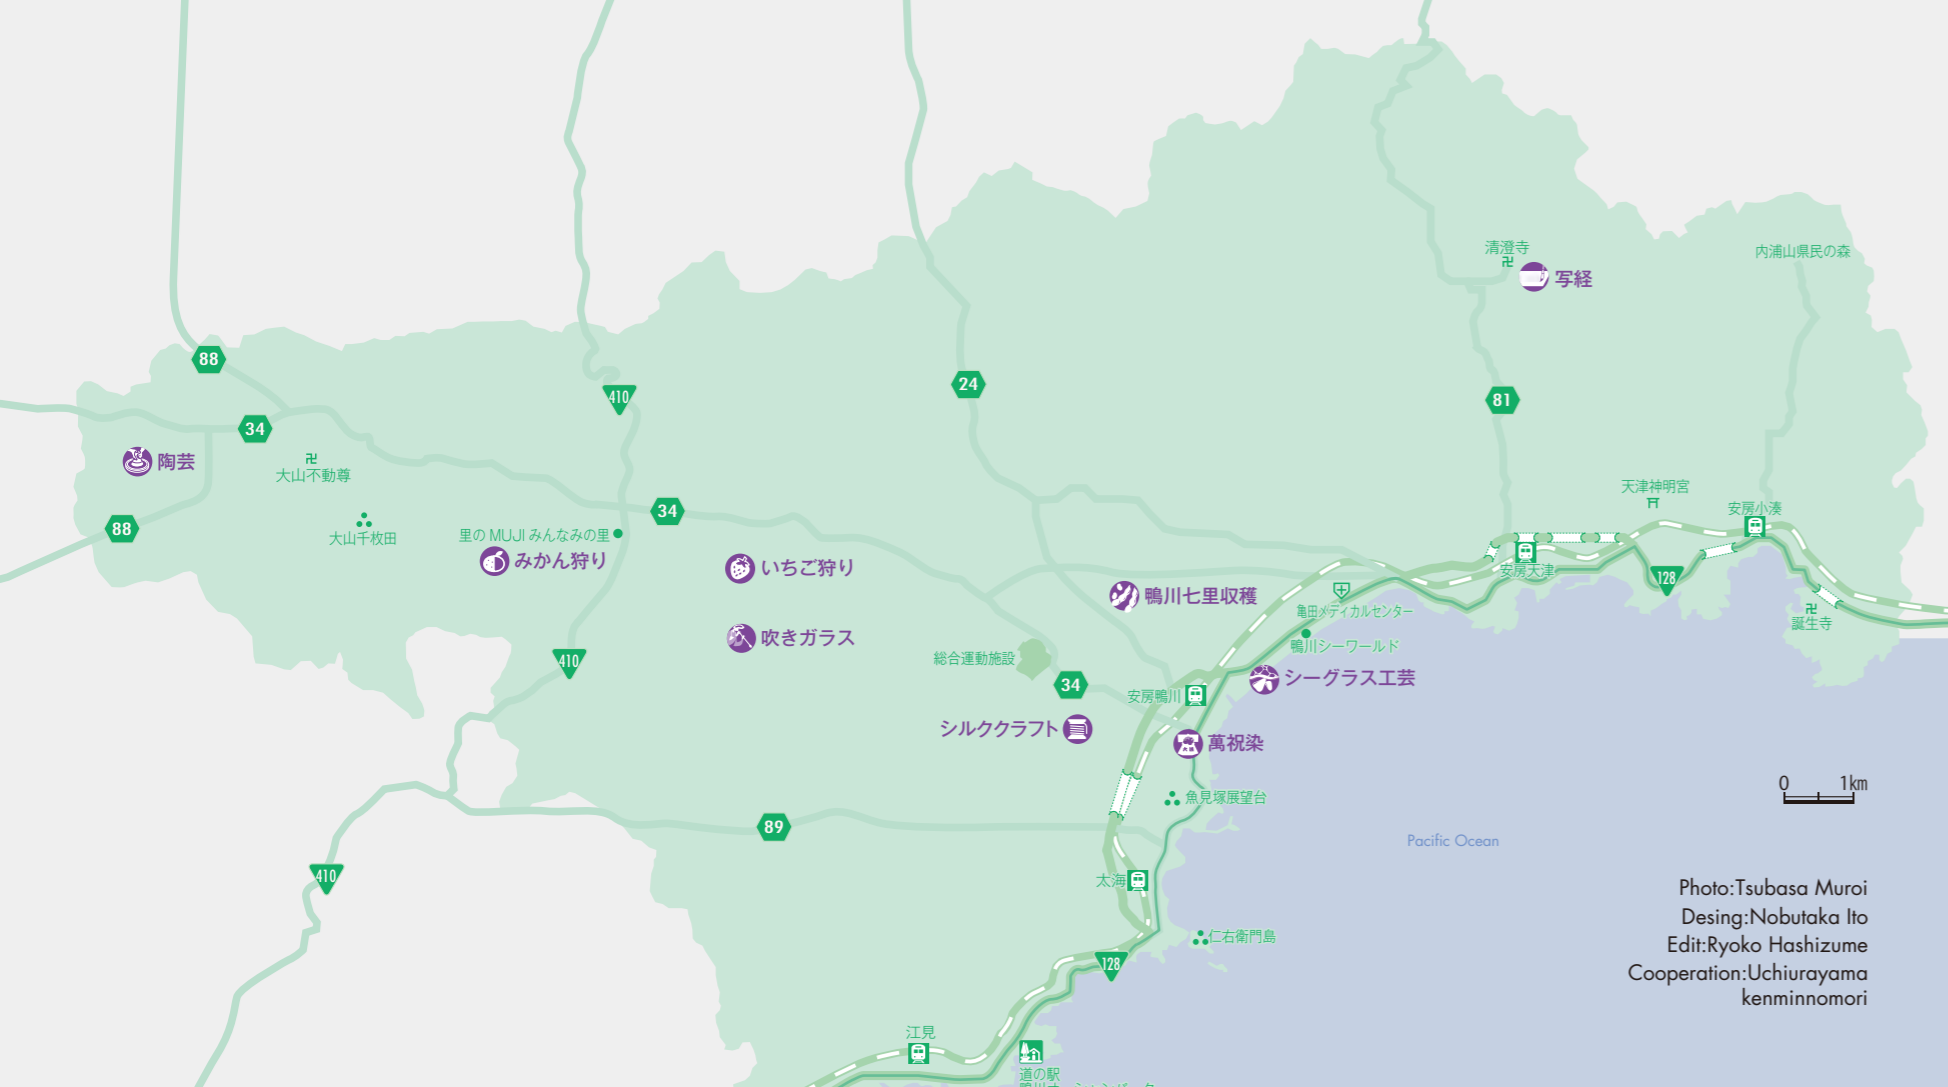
清澄寺
写経
内浦山県民の森
88
410
24
81
34
陶芸
大山不動尊
34
88
大山千枚田
里の MUJI みんなみの里
みかん狩り
いちご狩り
天津神明宮
安房小湊
安房天津
128
鴨川七里収穫
亀田メディカルセンター
鴨川シーワールド
誕生寺
吹きガラス
410
総合運動施設
34
安房鴨川
シーグラス工芸
シルククラフト
萬祝染
魚見塚展望台
0 1km
Pacific Ocean
89
410
太海
仁右衛門島
128
江見
道の駅
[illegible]
Photo:Tsubasa Muroi
Desing:Nobutaka Ito
Edit:Ryoko Hashizume
Cooperation:Uchiurayama kenminnomori